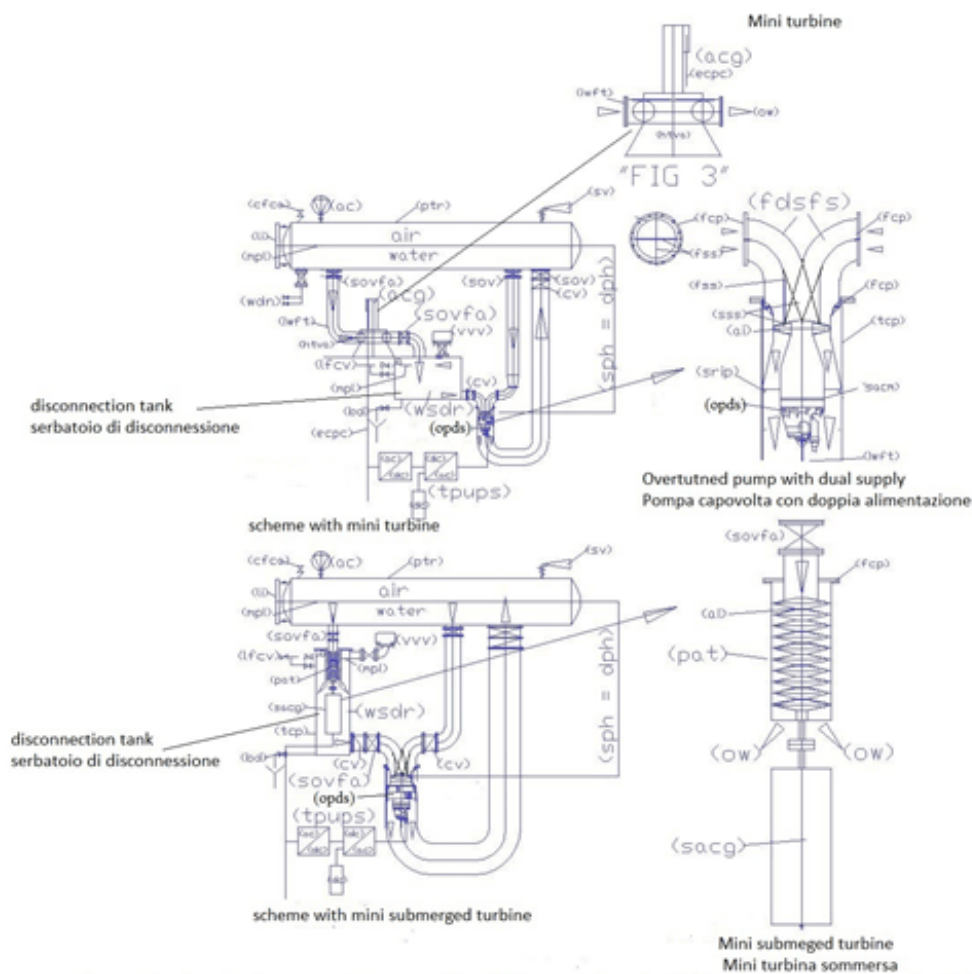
Mini turbine

(acg)
(ecpc)
(wft)
(ow)
(htva)
"FIG 3"

(cfca)
(ac)
(ptr)
(sv)
(ll)
(mpl)
air
water
(sovfa)
(sov)
(sov)
(cv)
(wdn)
(acg)
(wft)
(sovfa)
(vvv)
(htva)
(lfcv)
(mpl)
(cv)
(sph = dph)
(bd)
(wsdr)
(opds)
(ecpc)
(tpups)

(fdsfs)
(fcp)
(fcp)
(fss)
(fss)
(fcp)
(sss)
(al)
(tcp)
(srip)
(sscm)
(opds)
(wft)

disconnection tank
serbatoio di disconnessione

Overtutned pump with dual supply
Pompa capovolta con doppia alimentazione

scheme with mini turbine

(cfca)
(ac)
(ptr)
(sv)
(ll)
(mpl)
air
water
(sovfa)
(vvv)
(lfcv)
(mpl)
(pat)
(sacg)
(wsdr)
(tcp)
(bd)
(sovfa)
(cv)
(opds)
(tpups)
(sph = dph)

(sovfa)
(fcp)
(al)
(pat)
(ow)
(ow)
(sacg)

disconnection tank
serbatoio di disconnessione

scheme with mini submerged turbine

Mini submeged turbine
Mini turbina sommersa